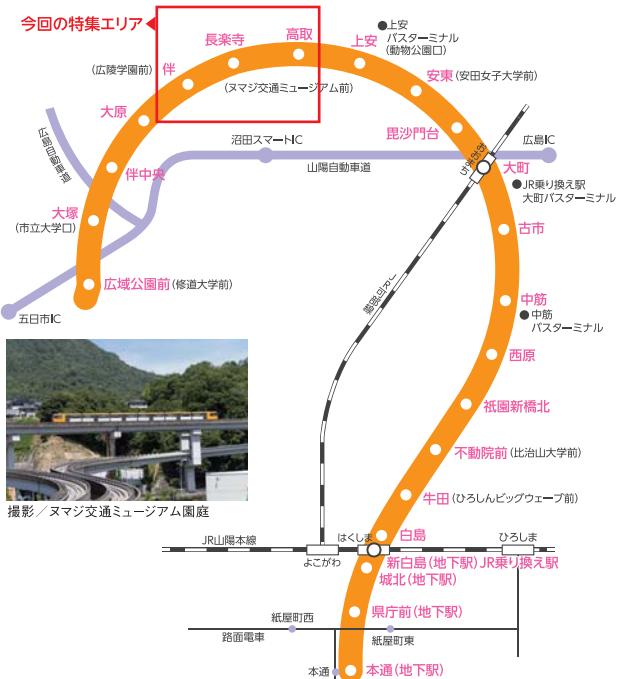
今回の特集エリア

伴
(広陵学園前)
長楽寺
高取
(ヌマジ交通ミュージアム前)
上安
上安
バスターミナル
(動物公園口)
安東 (安田女子大学前)
大原
広島自動車道
沼田スマートIC
山陽自動車道
毘沙門台
広島IC
大町
JR乗り換え駅
大町バスターミナル
伴中央
大塚
(市立大学口)
古市
広域公園前 (修道大学前)
五日市IC
JR可部線
中筋
中筋
バスターミナル
西原
祇園新橋北
不動院前 (比治山大学前)
牛田 (ひろしんビッグウェーブ前)
撮影／ヌマジ交通ミュージアム園庭
JR山陽本線
よこがわ
はくしま
白島
ひろしま
新白島 (地下駅) JR乗り換え駅
城北 (地下駅)
紙屋町西
路面電車
県庁前 (地下駅)
紙屋町東
本通
本通 (地下駅)